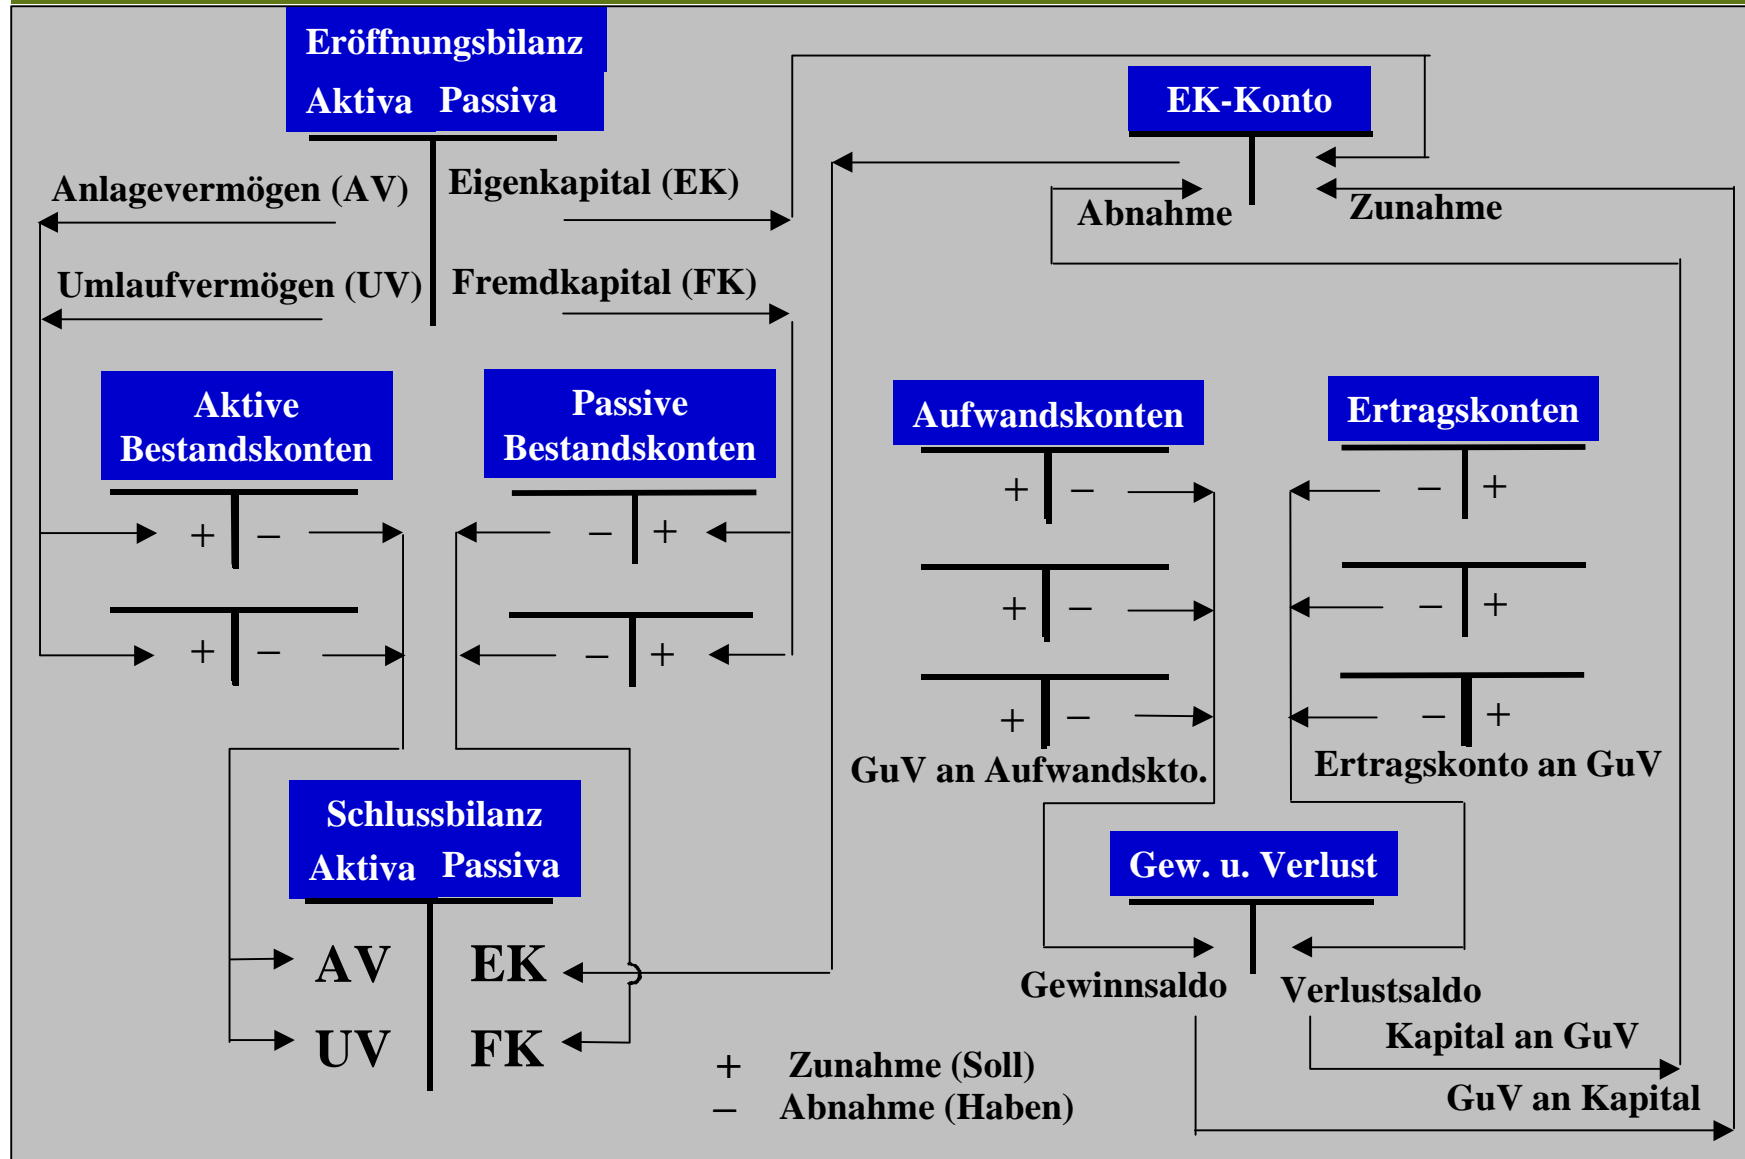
Eröffnungsbilanz
Aktiva Passiva

Anlagevermögen (AV)
Eigenkapital (EK)
Umlaufvermögen (UV)
Fremdkapital (FK)

EK-Konto
Abnahme
Zunahme

Aktive Bestandskonten
+ –
+ –

Passive Bestandskonten
– +
– +

Aufwandskonten
+ –
+ –
+ –
GuV an Aufwandskto.

Ertragskonten
– +
– +
– +
Ertragskonto an GuV

Schlussbilanz
Aktiva Passiva
AV EK
UV FK

Gew. u. Verlust
Gewinnsaldo
Verlustsaldo
Kapital an GuV
GuV an Kapital

+ Zunahme (Soll)
– Abnahme (Haben)